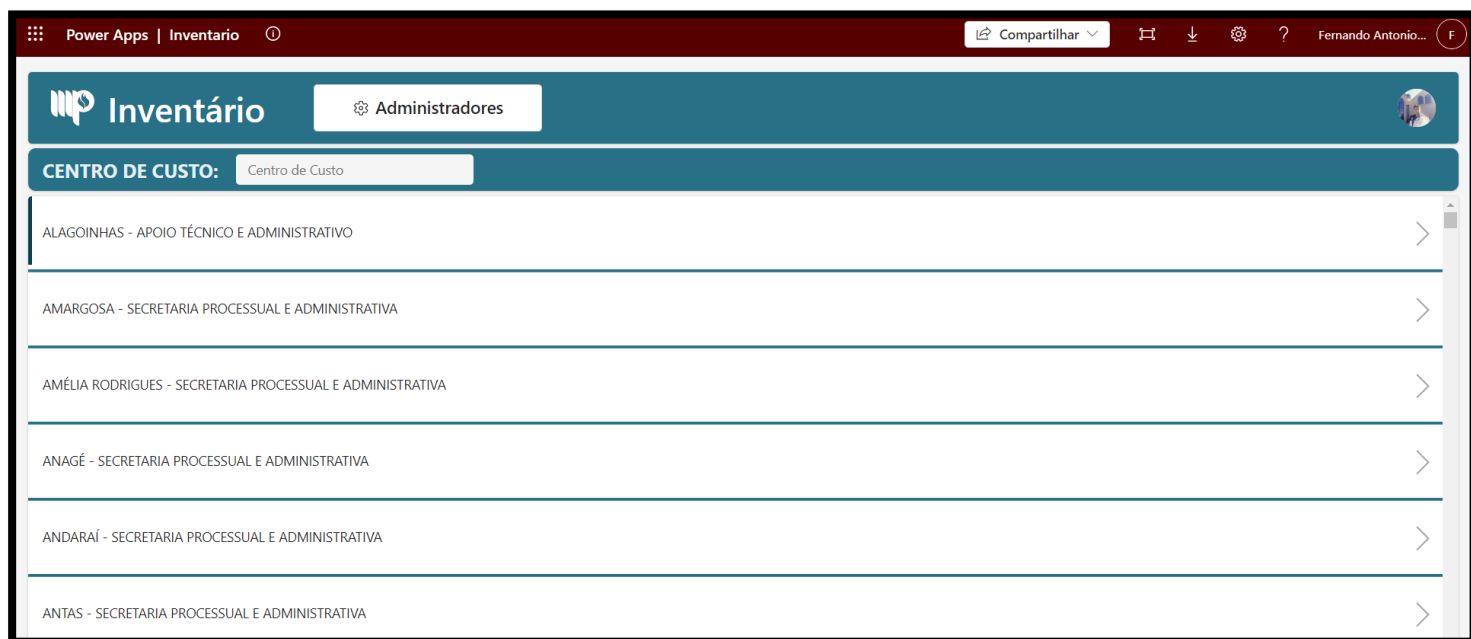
Power Apps | Inventario

Compartilhar

Fernando Antonio...

F

Inventário

Administradores

CENTRO DE CUSTO:

Centro de Custo

ALAGOINHAS - APOIO TÉCNICO E ADMINISTRATIVO

AMARGOSA - SECRETARIA PROCESSUAL E ADMINISTRATIVA

AMÉLIA RODRIGUES - SECRETARIA PROCESSUAL E ADMINISTRATIVA

ANAGÉ - SECRETARIA PROCESSUAL E ADMINISTRATIVA

ANDARAÍ - SECRETARIA PROCESSUAL E ADMINISTRATIVA

ANTAS - SECRETARIA PROCESSUAL E ADMINISTRATIVA